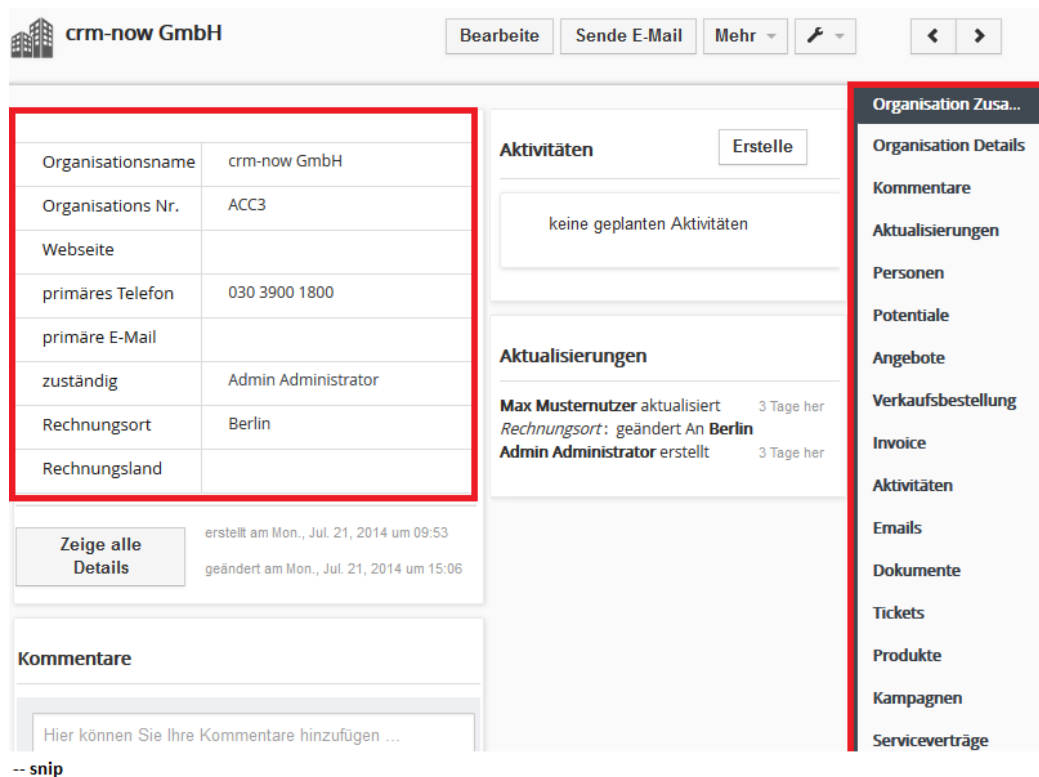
crm-now GmbH

Bearbeite | Sende E-Mail | Mehr | < | >

| Organisationsname | crm-now GmbH |
|---|---|
| Organisations Nr. | ACC3 |
| Webseite | |
| primäres Telefon | 030 3900 1800 |
| primäre E-Mail | |
| zuständig | Admin Administrator |
| Rechnungsort | Berlin |
| Rechnungsland | |

Zeige alle Details

erstellt am Mon., Jul. 21, 2014 um 09:53

geändert am Mon., Jul. 21, 2014 um 15:06

Kommentare

Hier können Sie Ihre Kommentare hinzufügen ...

Aktivitäten

Erstelle

keine geplanten Aktivitäten

Aktualisierungen

Max Musternutzer aktualisiert 3 Tage her
Rechnungsort: geändert An Berlin
Admin Administrator erstellt 3 Tage her

Organisation Zusa...
Organisation Details
Kommentare
Aktualisierungen
Personen
Potentiale
Angebote
Verkaufsbestellung
Invoice
Aktivitäten
Emails
Dokumente
Tickets
Produkte
Kampagnen
Serviceverträge

-- snip